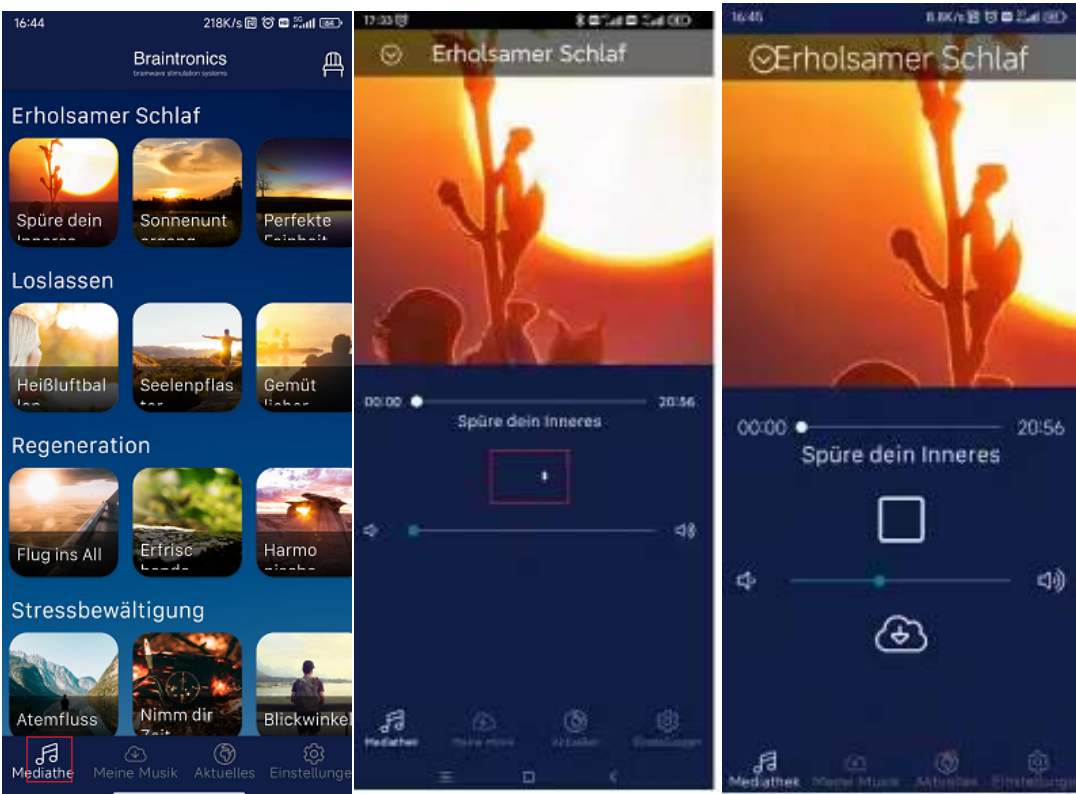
16:44 218K/s 64

Braintronics
brainwave stimulation systems

Erholsamer Schlaf

Spüre dein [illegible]

Sonnenunt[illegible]

Perfekte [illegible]

Loslassen

Heißluftbal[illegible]

Seelenpflas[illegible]

Gemüt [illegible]

Regeneration

Flug ins All

Erfrisc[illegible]

Harmo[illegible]

Stressbewältigung

Atemfluss

Nimm dir Zeit

Blickwinkel

Mediathe

Meine Musik

Aktuelles

Einstellunge

17:33

Erholsamer Schlaf

00:00

20:56

Spüre dein Inneres

Mediathek

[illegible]

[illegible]

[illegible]

16:45

Erholsamer Schlaf

00:00

20:56

Spüre dein Inneres

Mediathek

Meine Musik

Aktuelles

Einstellunge